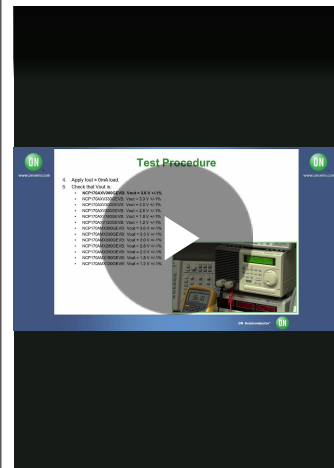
ON
www.onsemi.com

Test Procedure

4. Apply Iout = 0mA load.
5. Check that Vout is:
NCP170AXV360GEVB: Vout = 3.6 V +/-1%
NCP170AXV330GEVB: Vout = 3.3 V +/-1%
NCP170AXV300GEVB: Vout = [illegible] V +/-1%
NCP170AXV280GEVB: Vout = 2.8 V +/-1%
NCP170AXV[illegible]GEVB: Vout = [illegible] V +/-1%
NCP170AXV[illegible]GEVB: Vout = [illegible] V +/-1%
NCP170A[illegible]GEVB: Vout = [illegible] V +/-1%
NCP170A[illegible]GEVB: Vout = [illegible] V +/-1%
NCP170A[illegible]GEVB: Vout = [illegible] V +/-1%
NCP170A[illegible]GEVB: Vout = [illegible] V +/-1%
NCP170A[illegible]GEVB: Vout = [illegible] V +/-1%
NCP170A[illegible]GEVB: Vout = 1.8 V +/-1%
NCP170A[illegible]GEVB: Vout = 1.2 V +/-1%

ON Semiconductor®

ON
www.onsemi.com